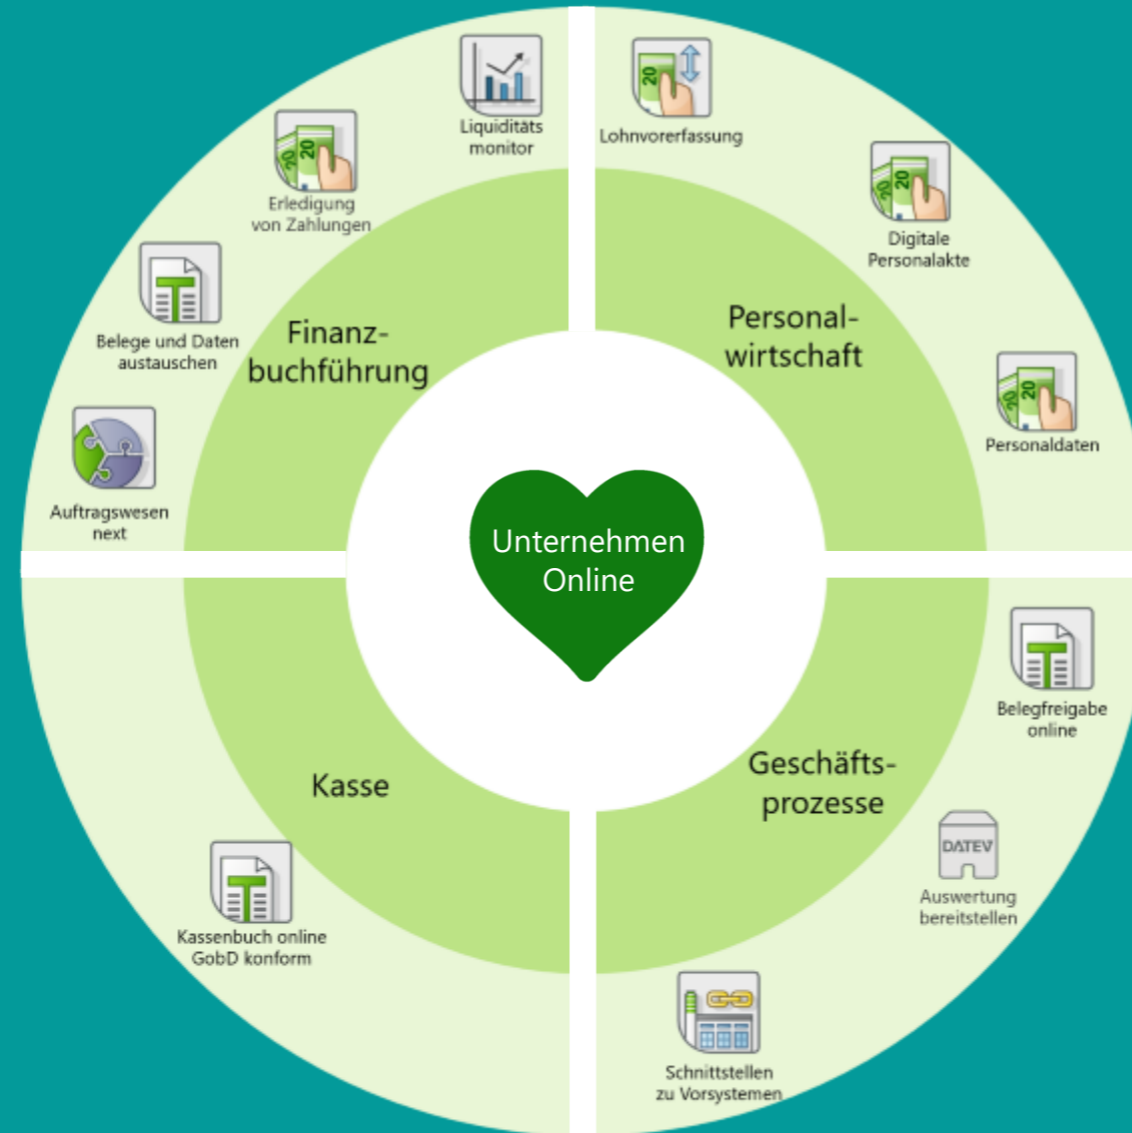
Unternehmen Online

Finanzbuchführung

Liquiditäts monitor

Erledigung von Zahlungen

Belege und Daten austauschen

Auftragswesen next

Personalwirtschaft

Lohnvorerfassung

Digitale Personalakte

Personaldaten

Kasse

Kassenbuch online GobD konform

Geschäftsprozesse

Belegfreigabe online

DATEV

Auswertung bereitstellen

Schnittstellen zu Vorsystemen